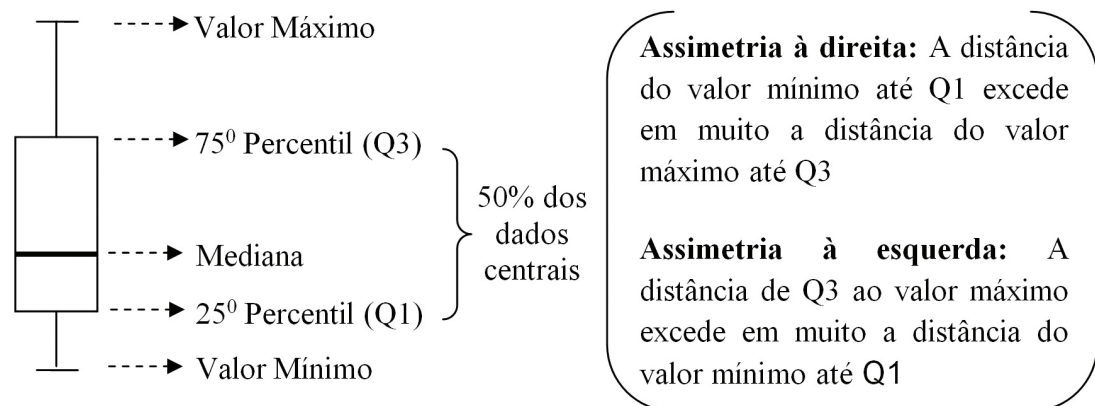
Valor Máximo

$75^0$ Percentil (Q3)

Mediana

$25^0$ Percentil (Q1)

Valor Mínimo

50% dos dados centrais

**Assimetria à direita:** A distância do valor mínimo até Q1 excede em muito a distância do valor máximo até Q3

**Assimetria à esquerda:** A distância de Q3 ao valor máximo excede em muito a distância do valor mínimo até Q1